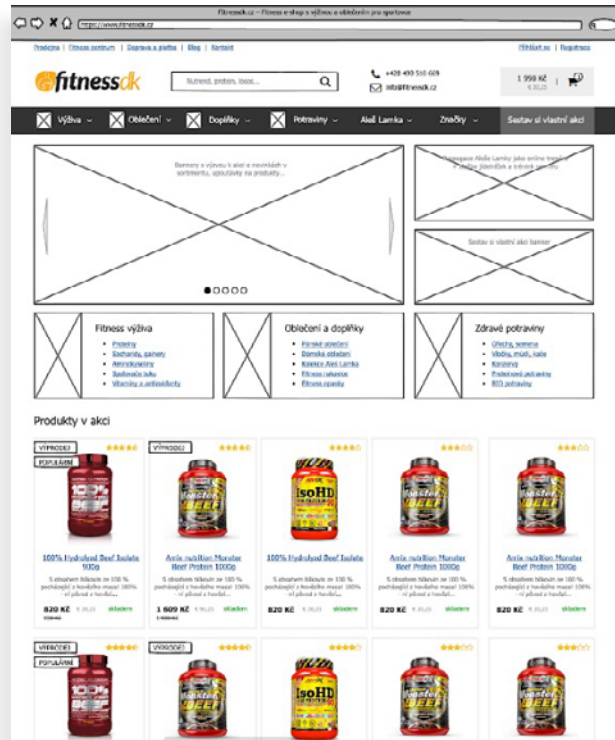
Fitnessck.cz – Fitness e-shop s výživou a oblečením pro sportovce

https://www.fitnessck.cz

Prodejna | Fitness centrum | Doprava a platba | Blog | Kontakt

Přihlásit se | Registrace

fitnessck

Nutrend, protein, lasce...

+420 400 510 605

info@fitnessck.cz

1 950 Kč

Výživa
Oblečení
Doplňky
Potraviny
Aleš Lamka
Značky
Sestav si vlastní akci

Bannery s výpravou k akcí a novinkách v sortimentu, upoutávky na produkty...

Sestav si vlastní akci banner

Fitness výživa
Proteiny
Sacharidy, gainery
Aminokyseliny
Spalovače tuku
Vitamíny a antioxidanty

Oblečení a doplňky
Pánské oblečení
Dámské oblečení
Kolekce Aleš Lamka
Fitness rukavice
Fitness opasky

Zdravé potraviny
Ořechy, semena
Vločky, müsli, kaše
Konzervy
Proteinové potraviny
BIO potraviny

Produkty v akci

VÝPRODEJ
POPULÁRNÍ
100% Hydrolyzed Beef Isolate 900g
S obsahem hlězích ze 100 % pocházející z hovězího masa! 100% - ví původ z hovězí...
820 Kč
skladem

VÝPRODEJ
Amix nutrition Monster Beef Protein 1000g
S obsahem hlězích ze 100 % pocházející z hovězího masa! 100% - ví původ z hovězí...
1 609 Kč
skladem

100% Hydrolyzed Beef Isolate 900g
S obsahem hlězích ze 100 % pocházející z hovězího masa! 100% - ví původ z hovězí...
820 Kč
skladem

Amix nutrition Monster Beef Protein 1000g
S obsahem hlězích ze 100 % pocházející z hovězího masa! 100% - ví původ z hovězí...
820 Kč
skladem

Amix nutrition Monster Beef Protein 1000g
S obsahem hlězích ze 100 % pocházející z hovězího masa! 100% - ví původ z hovězí...
820 Kč
skladem

VÝPRODEJ
POPULÁRNÍ

VÝPRODEJ